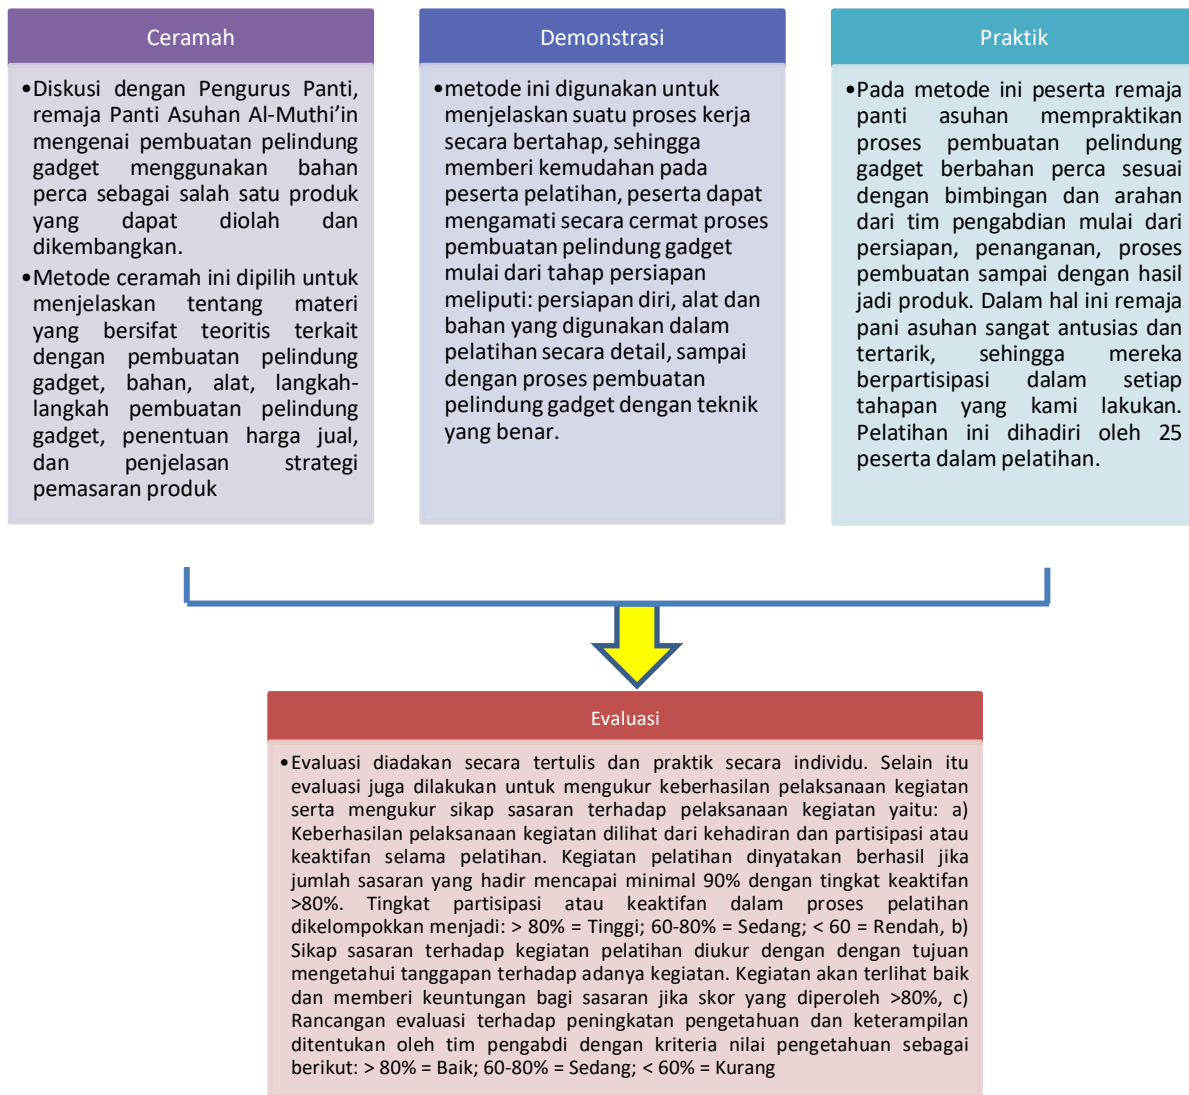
Ceramah

•Diskusi dengan Pengurus Panti, remaja Panti Asuhan Al-Muthi'in mengenai pembuatan pelindung gadget menggunakan bahan perca sebagai salah satu produk yang dapat diolah dan dikembangkan.

•Metode ceramah ini dipilih untuk menjelaskan tentang materi yang bersifat teoritis terkait dengan pembuatan pelindung gadget, bahan, alat, langkah-langkah pembuatan pelindung gadget, penentuan harga jual, dan penjelasan strategi pemasaran produk

Demonstrasi

•metode ini digunakan untuk menjelaskan suatu proses kerja secara bertahap, sehingga memberi kemudahan pada peserta pelatihan, peserta dapat mengamati secara cermat proses pembuatan pelindung gadget mulai dari tahap persiapan meliputi: persiapan diri, alat dan bahan yang digunakan dalam pelatihan secara detail, sampai dengan proses pembuatan pelindung gadget dengan teknik yang benar.

Praktik

•Pada metode ini peserta remaja panti asuhan mempraktikan proses pembuatan pelindung gadget berbahan perca sesuai dengan bimbingan dan arahan dari tim pengabdian mulai dari persiapan, penanganan, proses pembuatan sampai dengan hasil jadi produk. Dalam hal ini remaja pani asuhan sangat antusias dan tertarik, sehingga mereka berpartisipasi dalam setiap tahapan yang kami lakukan. Pelatihan ini dihadiri oleh 25 peserta dalam pelatihan.

Evaluasi

•Evaluasi diadakan secara tertulis dan praktik secara individu. Selain itu evaluasi juga dilakukan untuk mengukur keberhasilan pelaksanaan kegiatan serta mengukur sikap sasaran terhadap pelaksanaan kegiatan yaitu: a) Keberhasilan pelaksanaan kegiatan dilihat dari kehadiran dan partisipasi atau keaktifan selama pelatihan. Kegiatan pelatihan dinyatakan berhasil jika jumlah sasaran yang hadir mencapai minimal 90% dengan tingkat keaktifan >80%. Tingkat partisipasi atau keaktifan dalam proses pelatihan dikelompokkan menjadi: > 80% = Tinggi; 60-80% = Sedang; < 60 = Rendah, b) Sikap sasaran terhadap kegiatan pelatihan diukur dengan dengan tujuan mengetahui tanggapan terhadap adanya kegiatan. Kegiatan akan terlihat baik dan memberi keuntungan bagi sasaran jika skor yang diperoleh >80%, c) Rancangan evaluasi terhadap peningkatan pengetahuan dan keterampilan ditentukan oleh tim pengabdi dengan kriteria nilai pengetahuan sebagai berikut: > 80% = Baik; 60-80% = Sedang; < 60% = Kurang